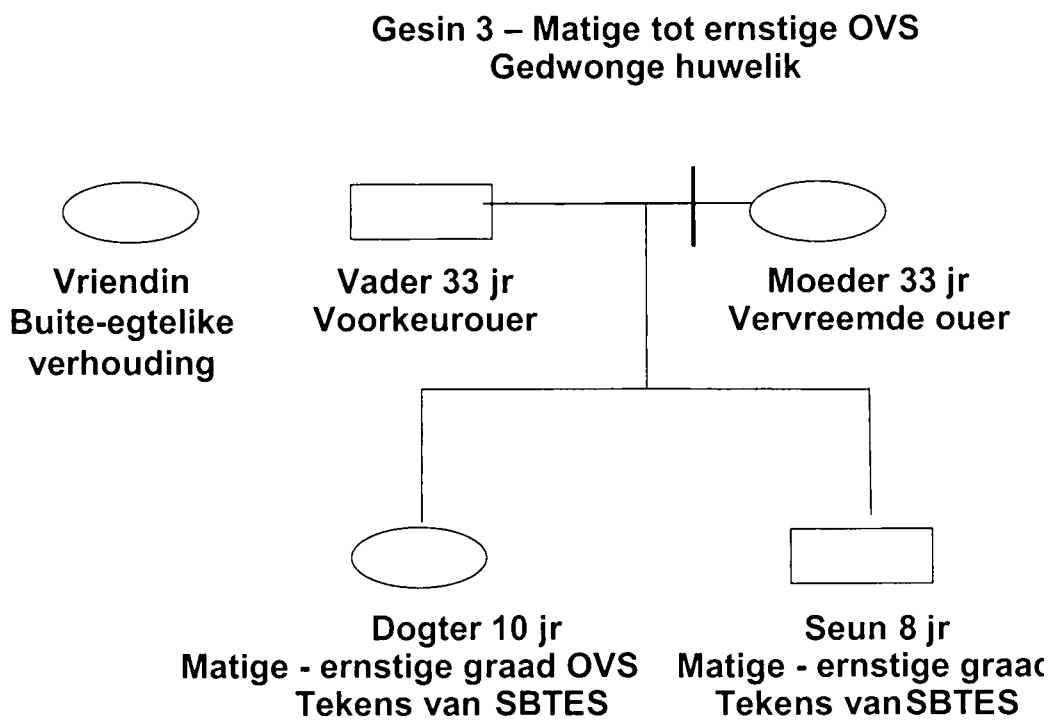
Gesin 3 – Matige tot ernstige OVS
Gedwonge huwelik

Vriendin
Buite-egtelike
verhouding

Vader 33 jr
Voorkeurouer

Moeder 33 jr
Vervreemde ouer

Dogter 10 jr
Matige - ernstige graad OVS
Tekens van SBTES

Seun 8 jr
Matige - ernstige graac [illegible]
Tekens van SBTES